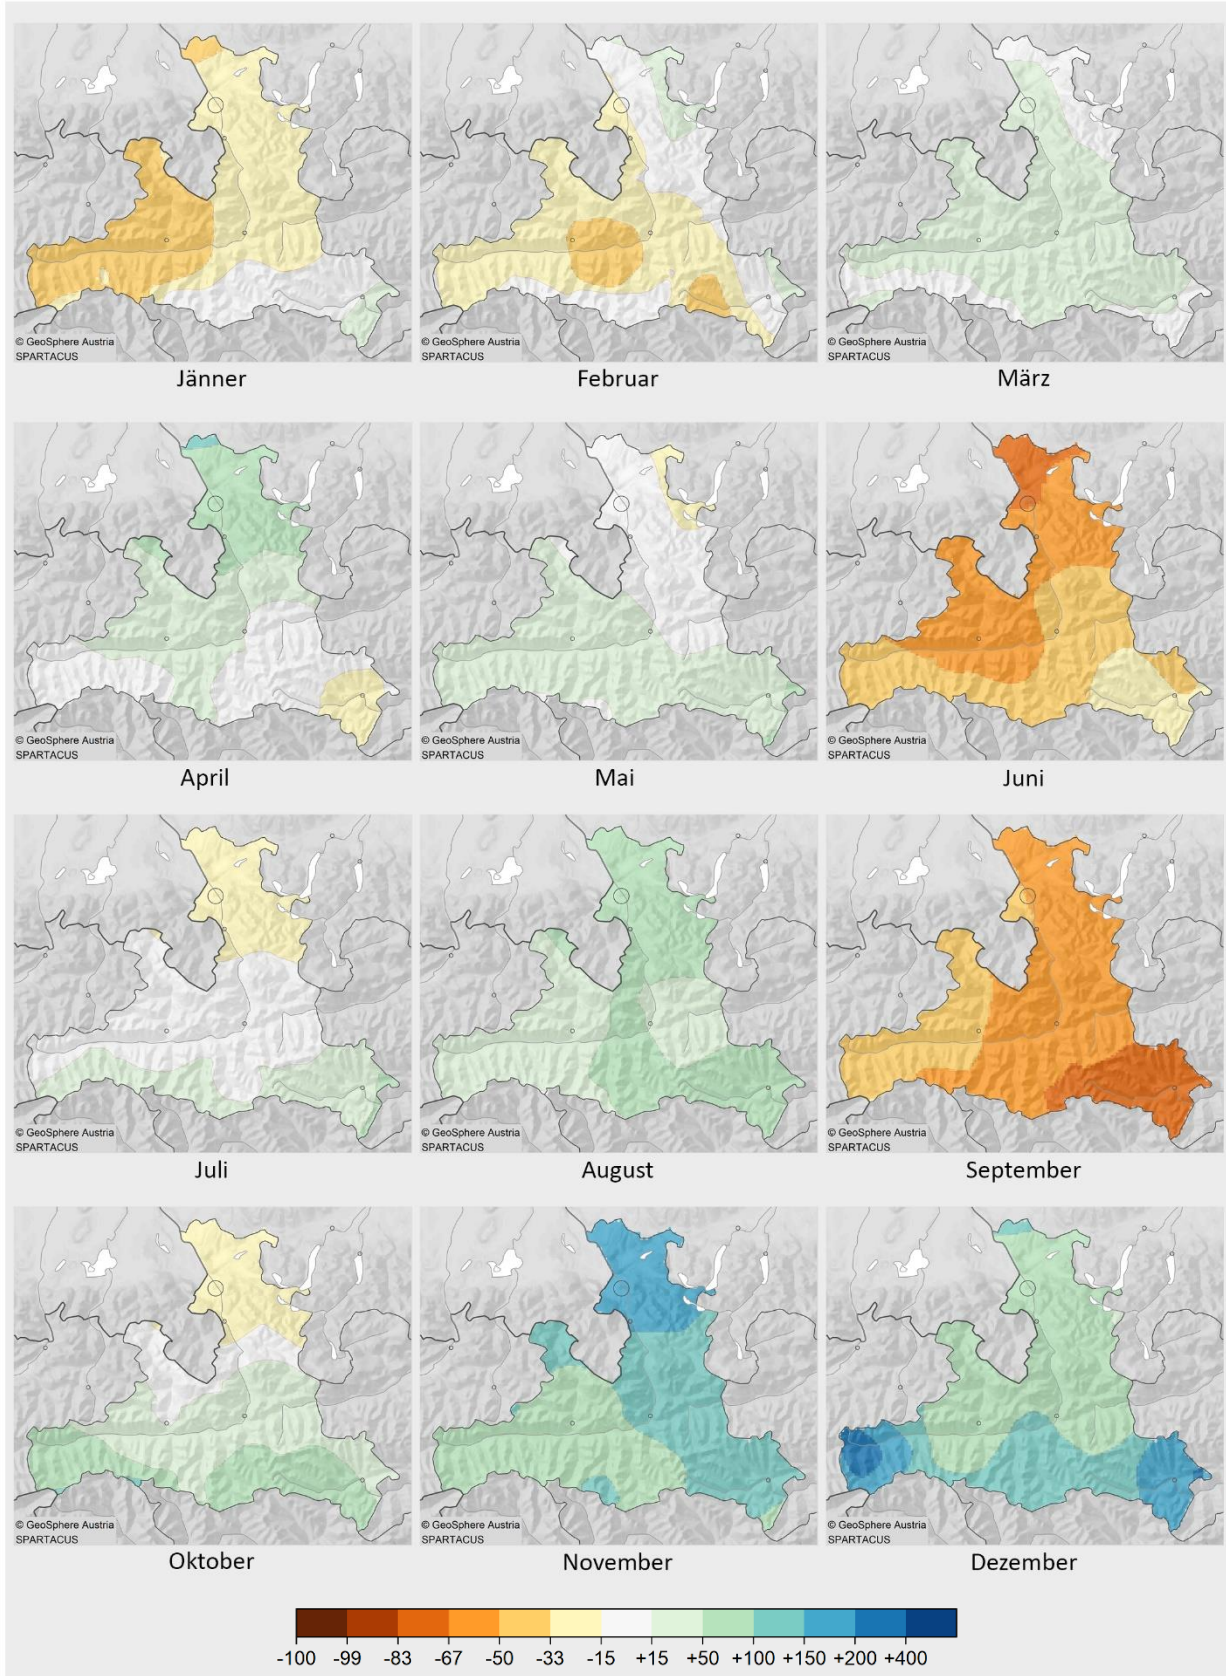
© GeoSphere Austria
SPARTACUS
Jänner

© GeoSphere Austria
SPARTACUS
Februar

© GeoSphere Austria
SPARTACUS
März

© GeoSphere Austria
SPARTACUS
April

© GeoSphere Austria
SPARTACUS
Mai

© GeoSphere Austria
SPARTACUS
Juni

© GeoSphere Austria
SPARTACUS
Juli

© GeoSphere Austria
SPARTACUS
August

© GeoSphere Austria
SPARTACUS
September

© GeoSphere Austria
SPARTACUS
Oktober

© GeoSphere Austria
SPARTACUS
November

© GeoSphere Austria
SPARTACUS
Dezember

-100 -99 -83 -67 -50 -33 -15 +15 +50 +100 +150 +200 +400